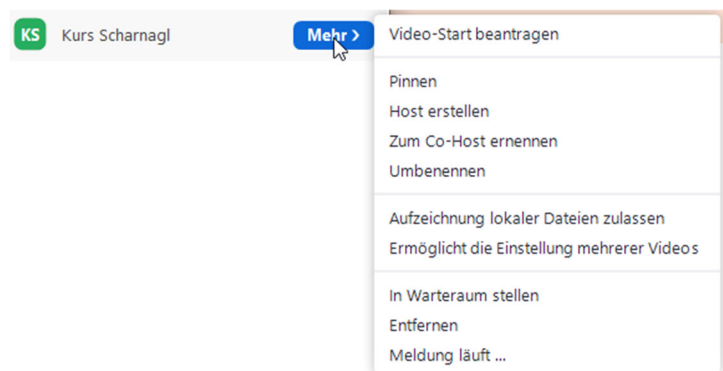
KS Kurs Scharnagl

Mehr >

Video-Start beantragen

Pinnen
Host erstellen
Zum Co-Host ernennen
Umbenennen

Aufzeichnung lokaler Dateien zulassen
Ermöglicht die Einstellung mehrerer Videos

In Warteraum stellen
Entfernen
Meldung läuft ...